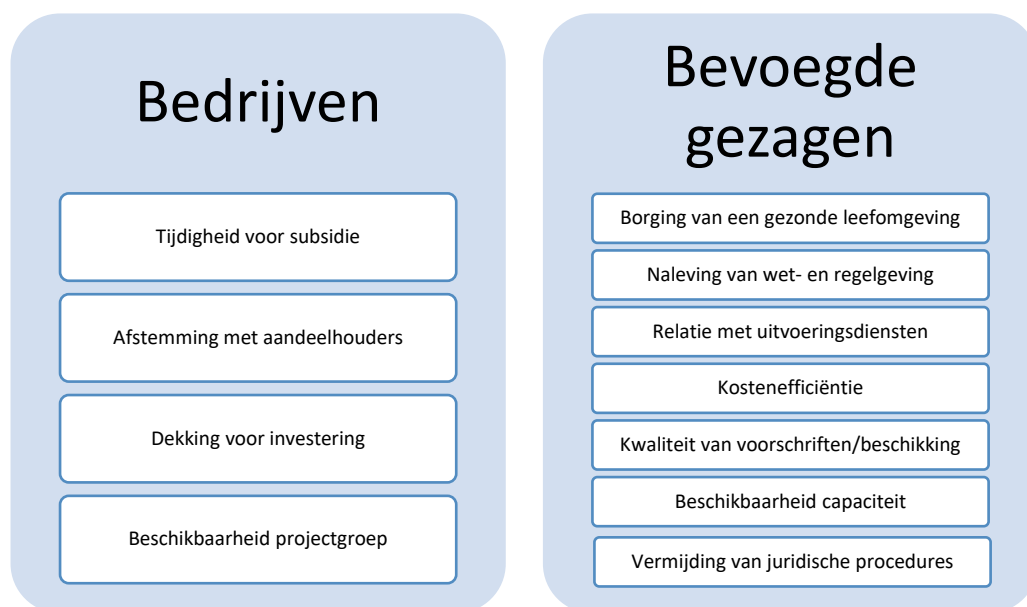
Bedrijven

Tijdigheid voor subsidie

Afstemming met aandeelhouders

Dekking voor investering

Beschikbaarheid projectgroep

Bevoegde gezagen

Borging van een gezonde leefomgeving

Naleving van wet- en regelgeving

Relatie met uitvoeringsdiensten

Kostenefficiëntie

Kwaliteit van voorschriften/beschikking

Beschikbaarheid capaciteit

Vermijding van juridische procedures